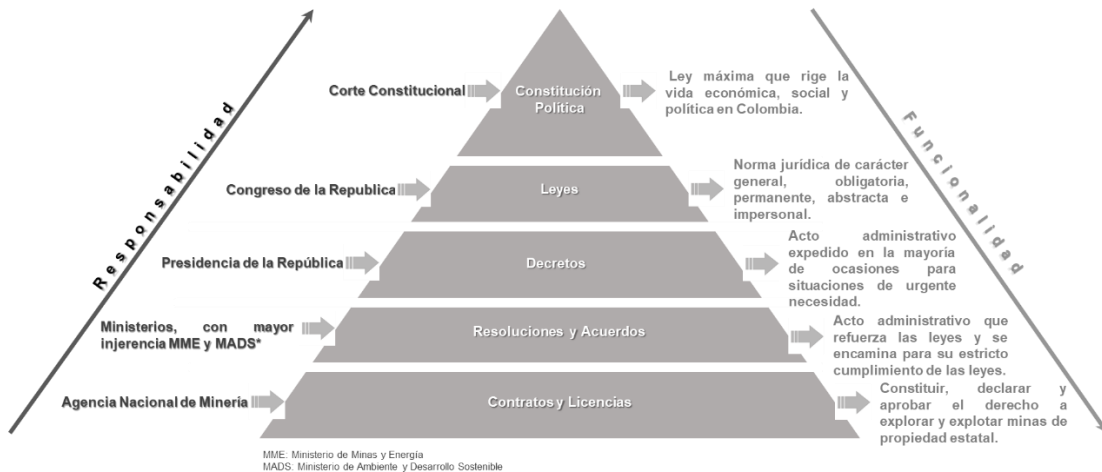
Responsabilidad

Corte Constitucional

Constitución Política

Ley máxima que rige la vida económica, social y política en Colombia.

Congreso de la Republica

Leyes

Norma jurídica de carácter general, obligatoria, permanente, abstracta e impersonal.

Presidencia de la República

Decretos

Acto administrativo expedido en la mayoría de ocasiones para situaciones de urgente necesidad.

Ministerios, con mayor injerencia MME y MADS*

Resoluciones y Acuerdos

Acto administrativo que refuerza las leyes y se encamina para su estricto cumplimiento de las leyes.

Agencia Nacional de Minería

Contratos y Licencias

Constituir, declarar y aprobar el derecho a explorar y explotar minas de propiedad estatal.

Funcionalidad

MME: Ministerio de Minas y Energía
MADS: Ministerio de Ambiente y Desarrollo Sostenible